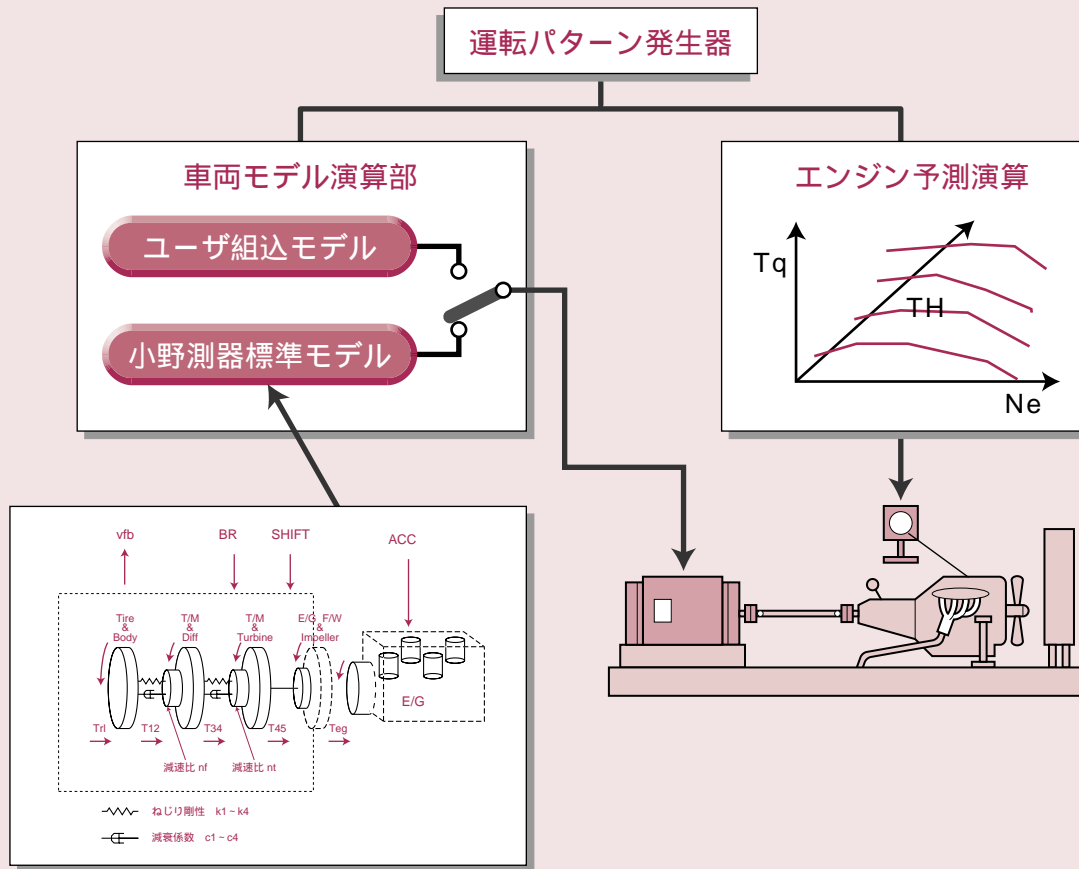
運転パターン発生器

車両モデル演算部

ユーザ組込モデル

小野測器標準モデル

エンジン予測演算

Tq

TH

Ne

vfb

BR

SHIFT

ACC

Tire & Body

T/M & Diff

T/M & Turbine

E/G F/W & Impeller

E/G

Trl

T12

T34

T45

Teg

減速比 nf

減速比 nt

ねじり剛性 k1 ~ k4

減衰係数 c1 ~ c4